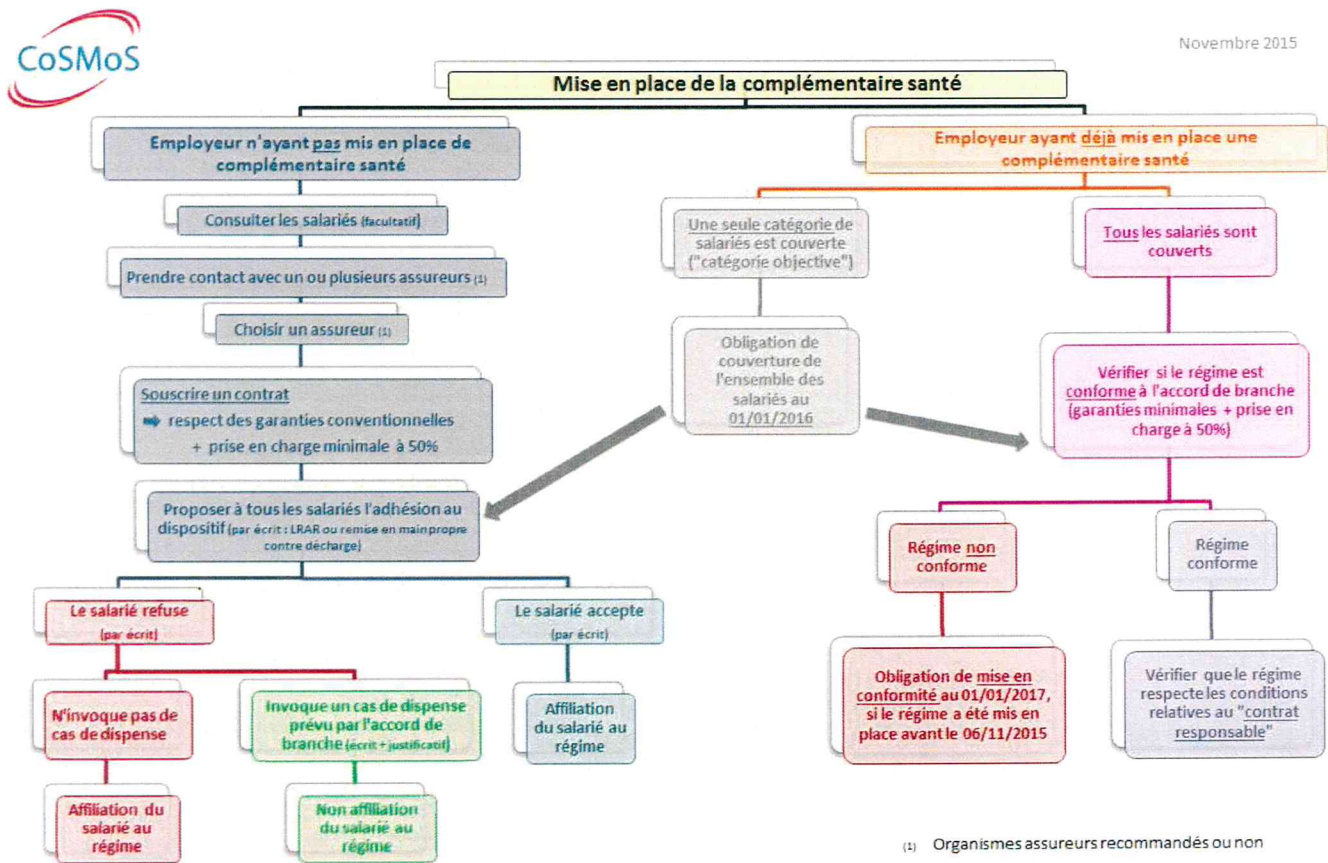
CoSMoS

Novembre 2015

Mise en place de la complémentaire santé

Employeur n'ayant pas mis en place de complémentaire santé

Consulter les salariés (facultatif)

Prendre contact avec un ou plusieurs assureurs (1)

Choisir un assureur (1)

Souscrire un contrat
➡ respect des garanties conventionnelles
+ prise en charge minimale à 50%

Proposer à tous les salariés l'adhésion au dispositif (par écrit : LRAR ou remise en main propre contre décharge)

Le salarié refuse (par écrit)

N'invoque pas de cas de dispense

Affiliation du salarié au régime

Invoque un cas de dispense prévu par l'accord de branche (écrit + justificatif)

Non affiliation du salarié au régime

Le salarié accepte (par écrit)

Affiliation du salarié au régime

Employeur ayant déjà mis en place une complémentaire santé

Une seule catégorie de salariés est couverte ("catégorie objective")

Obligation de couverture de l'ensemble des salariés au 01/01/2016

Tous les salariés sont couverts

Vérifier si le régime est conforme à l'accord de branche (garanties minimales + prise en charge à 50%)

Régime non conforme

Obligation de mise en conformité au 01/01/2017, si le régime a été mis en place avant le 06/11/2015

Régime conforme

Vérifier que le régime respecte les conditions relatives au "contrat responsable"

(1) Organismes assureurs recommandés ou non